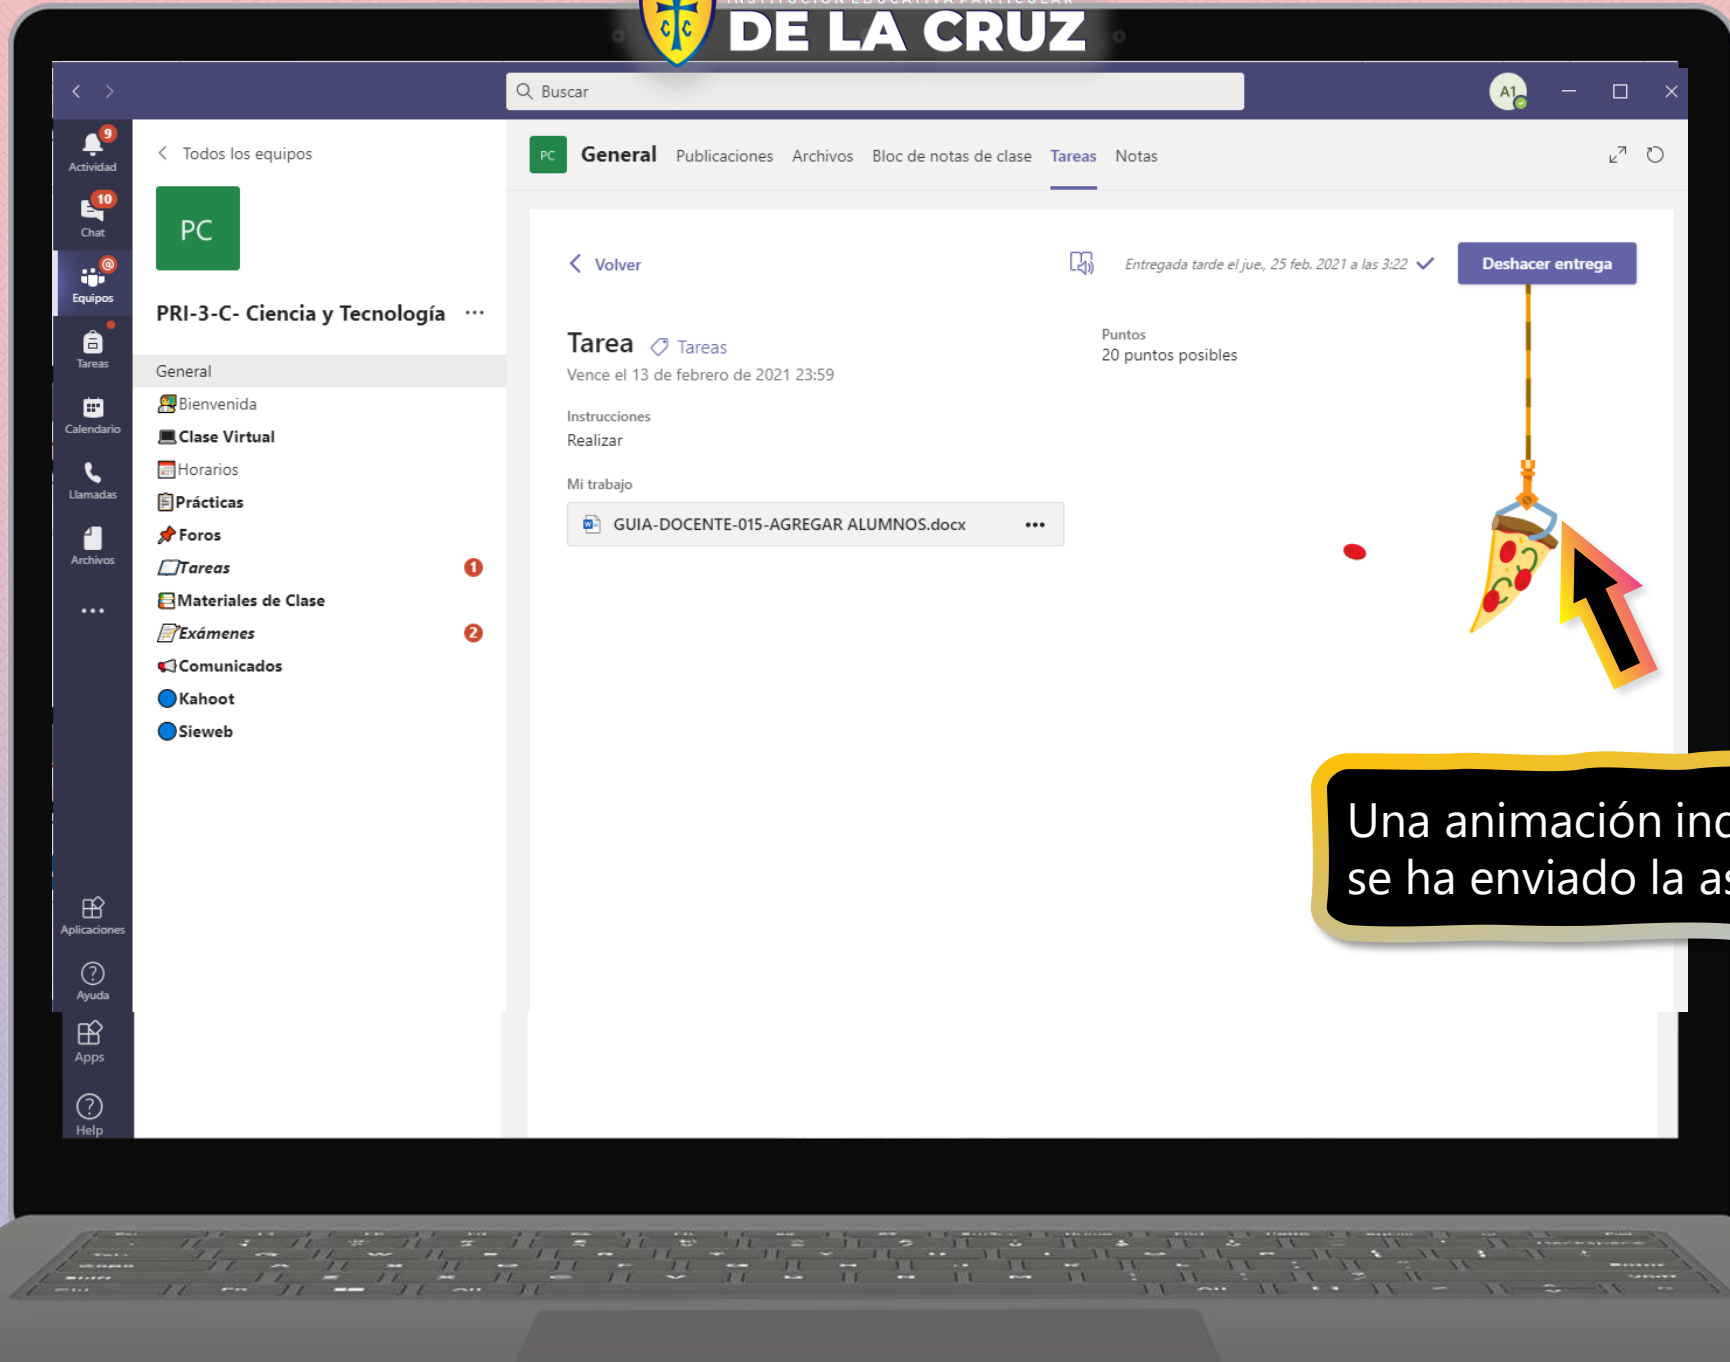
DE LA CRUZ

Buscar

A1

9
Actividad

10
Chat

Equipos

Tareas

Calendario

Llamadas

Archivos

...

Aplicaciones

Ayuda

Apps

Help

Todos los equipos

PC

PRI-3-C- Ciencia y Tecnología ...

General
Bienvenida
Clase Virtual
Horarios
Prácticas
Foros
Tareas 1
Materiales de Clase
Exámenes 2
Comunicados
Kahoot
Sieweb

PC General Publicaciones Archivos Bloc de notas de clase Tareas Notas

Volver

Entregada tarde el jue., 25 feb. 2021 a las 3:22

Deshacer entrega

Tarea Tareas
Vence el 13 de febrero de 2021 23:59

Puntos
20 puntos posibles

Instrucciones
Realizar

Mi trabajo
GUIA-DOCENTE-015-AGREGAR ALUMNOS.docx ...

Una animación inc
se ha enviado la as